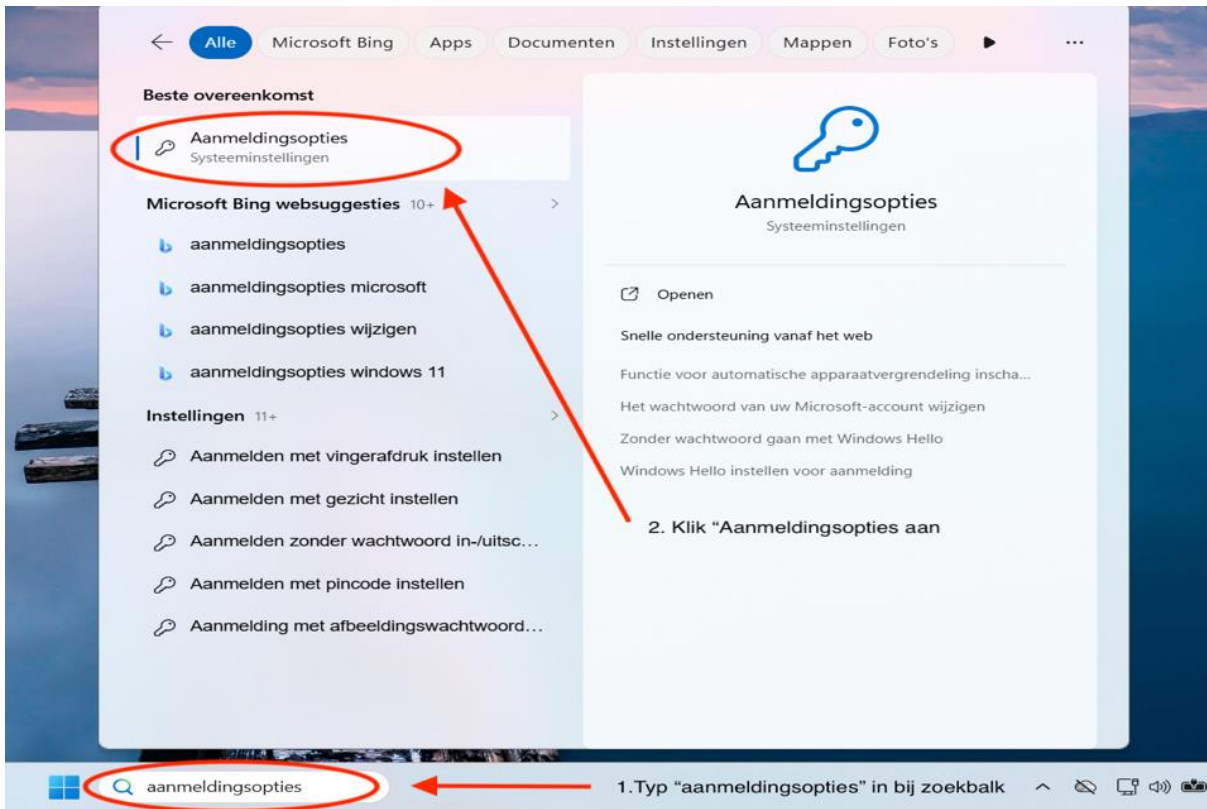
← Alle Microsoft Bing Apps Documenten Instellingen Mappen Foto's ▶ ...

Beste overeenkomst

Aanmeldingsopties
Systeeminstellingen

Microsoft Bing websuggesties 10+ >

aanmeldingsopties

aanmeldingsopties microsoft

aanmeldingsopties wijzigen

aanmeldingsopties windows 11

Instellingen 11+ >

Aanmelden met vingerafdruk instellen

Aanmelden met gezicht instellen

Aanmelden zonder wachtwoord in-/uitsc...

Aanmelden met pincode instellen

Aanmelding met afbeeldingswachtwoord...

Aanmeldingsopties
Systeeminstellingen

Openen

Snelle ondersteuning vanaf het web

Functie voor automatische apparaatvergrendeling inscha...

Het wachtwoord van uw Microsoft-account wijzigen

Zonder wachtwoord gaan met Windows Hello

Windows Hello instellen voor aanmelding

2. Klik “Aanmeldingsopties aan

aanmeldingsopties

1.Typ “aanmeldingsopties” in bij zoekbalk